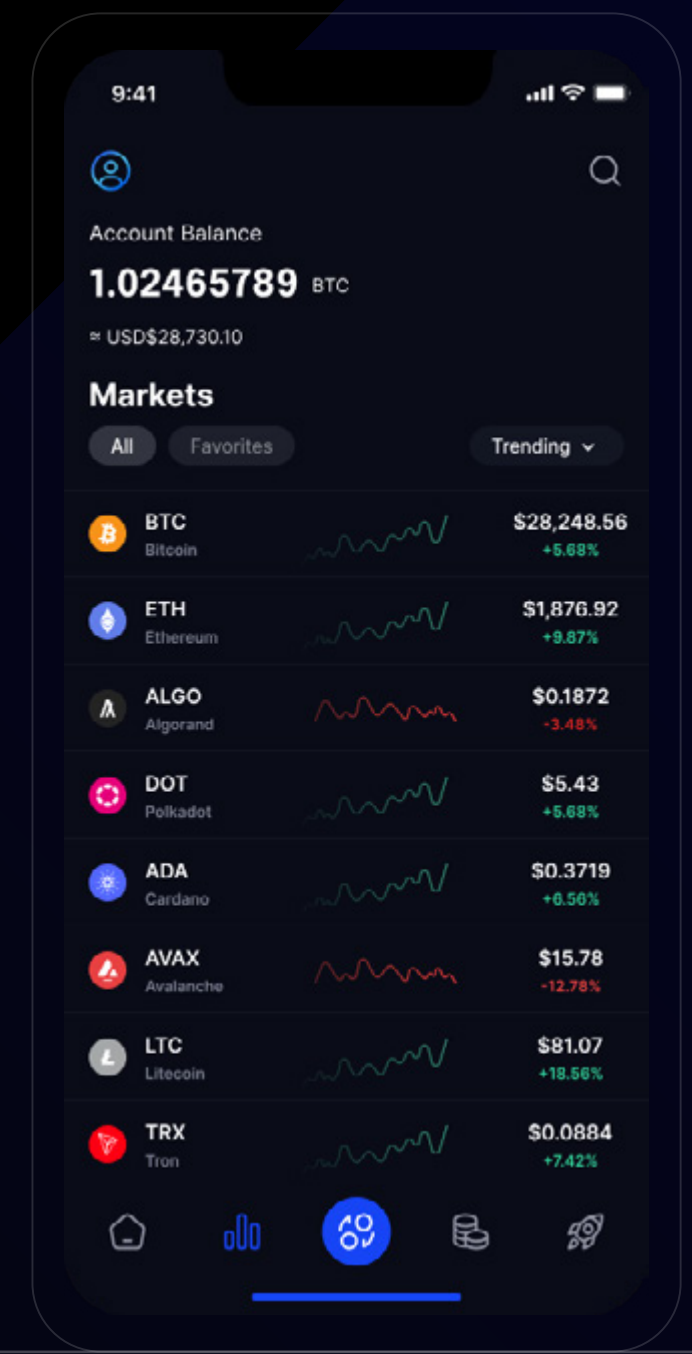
9:41

Account Balance

1.02465789 BTC

≈ USD$28,730.10

Markets

All Favorites Trending

BTC
Bitcoin
$28,248.56
+5.68%

ETH
Ethereum
$1,876.92
+9.87%

ALGO
Algorand
$0.1872
-3.48%

DOT
Polkadot
$5.43
+5.68%

ADA
Cardano
$0.3719
+6.56%

AVAX
Avalanche
$15.78
-12.78%

LTC
Litecoin
$81.07
+18.56%

TRX
Tron
$0.0884
+7.42%